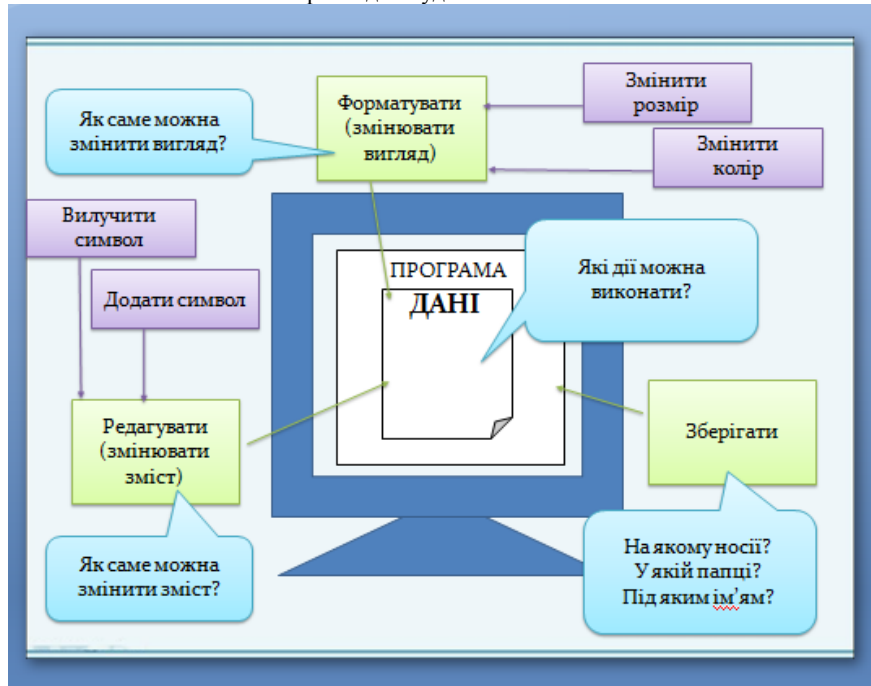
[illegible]

Як саме можна змінити вигляд?

Форматувати (змінювати вигляд)

Змінити розмір

Змінити колір

Вилучити символ

Додати символ

ПРОГРАМА

ДАНІ

Які дії можна виконати?

Редагувати (змінювати зміст)

Зберігати

Як саме можна змінити зміст?

На якому носії? У якій папці? Під яким ім'ям?